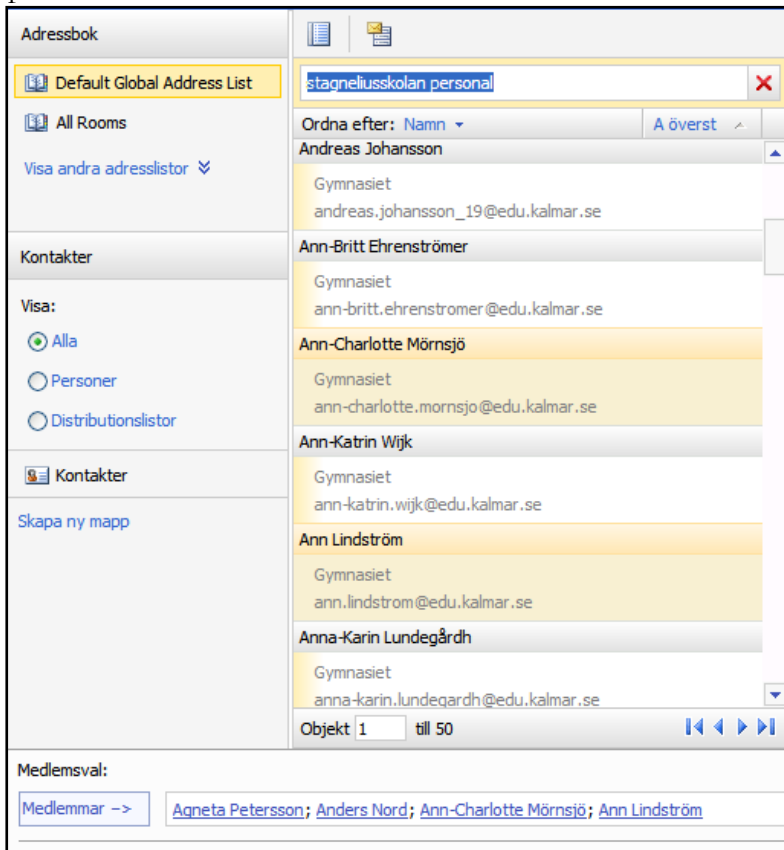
Adressbok

Default Global Address List

All Rooms

Visa andra adresslistor

Kontakter

Visa:

Alla

Personer

Distributionslistor

Kontakter

Skapa ny mapp

stagneliusskolan personal

Ordna efter: Namn

A överst

Andreas Johansson

Gymnasiet

andreas.johansson_19@edu.kalmar.se

Ann-Britt Ehrenströmer

Gymnasiet

ann-britt.ehrenstromer@edu.kalmar.se

Ann-Charlotte Mörnsjö

Gymnasiet

ann-charlotte.mornsjo@edu.kalmar.se

Ann-Katrin Wijk

Gymnasiet

ann-katrin.wijk@edu.kalmar.se

Ann Lindström

Gymnasiet

ann.lindstrom@edu.kalmar.se

Anna-Karin Lundegårdh

Gymnasiet

anna-karin.lundegardh@edu.kalmar.se

Objekt 1 till 50

Medlemsval:

Medlemmar ->

Agneta Petersson; Anders Nord; Ann-Charlotte Mörnsjö; Ann Lindström